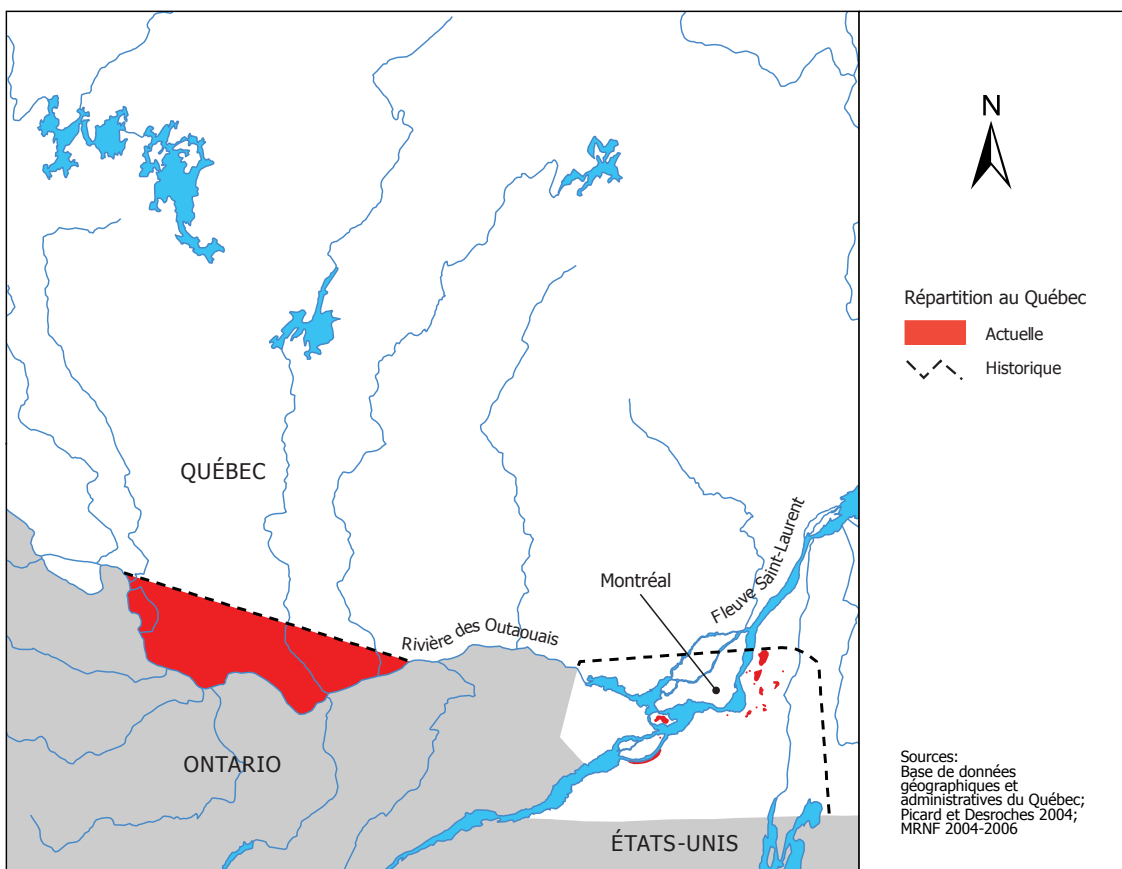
N

Répartition au Québec

Actuelle

Historique

QUÉBEC

Fleuve Saint-Laurent

Montréal

Rivière des Outaouais

ONTARIO

ÉTATS-UNIS

Sources:
Base de données géographiques et administratives du Québec;
Picard et Desroches 2004;
MRNF 2004-2006